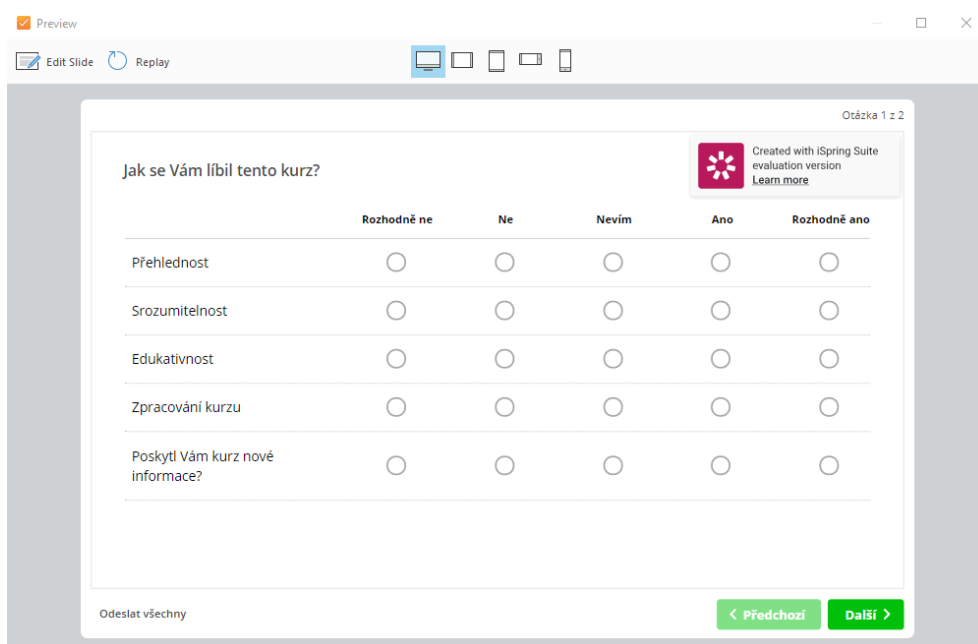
Preview

Edit Slide Replay

Otázka 1 z 2

Created with iSpring Suite evaluation version
Learn more

Jak se Vám líbil tento kurz?

| | Rozhodně ne | Ne | Nevím | Ano | Rozhodně ano |
|---|---|---|---|---|---|
| Přehlednost | | | | | |
| Srozumitelnost | | | | | |
| Edukativnost | | | | | |
| Zpracování kurzu | | | | | |
| Poskytl Vám kurz nové informace? | | | | | |

Odeslat všechny

‹ Předchozí

Další ›